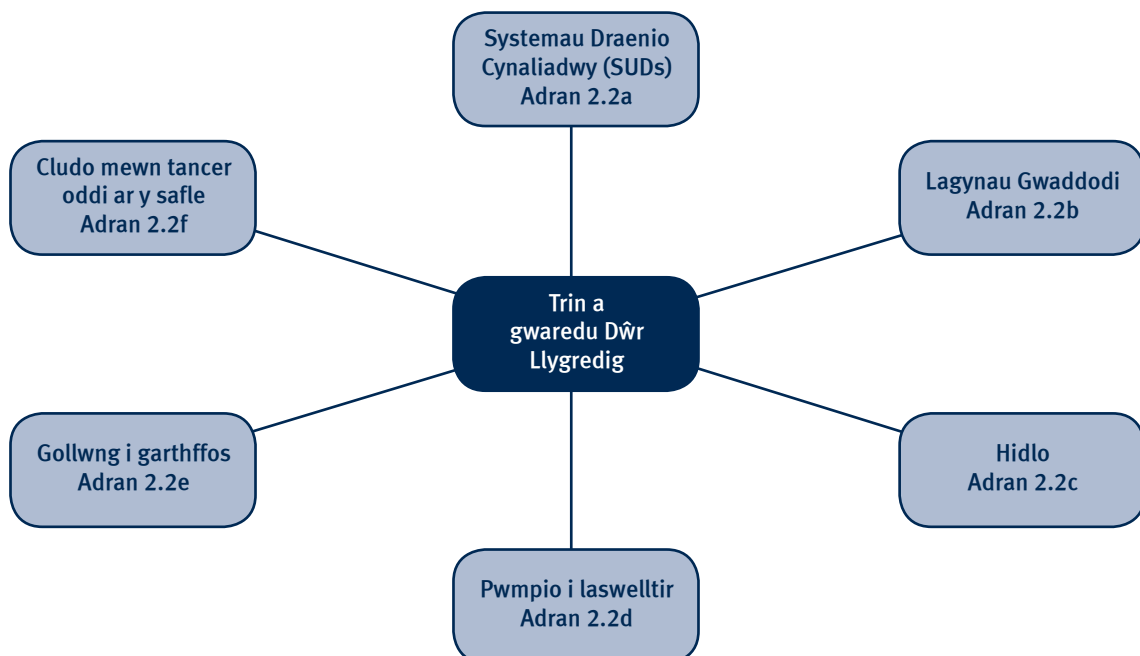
Systemau Draenio Cynaliadwy (SUDs)
Adran 2.2a

Cludo mewn tancer oddi ar y safle
Adran 2.2f

Lagynau Gwaddodi
Adran 2.2b

Trin a gwaredu Dŵr Llygredig

Gollwng i garthffos
Adran 2.2e

Hidlo
Adran 2.2c

Pwmpio i laswelltir
Adran 2.2d